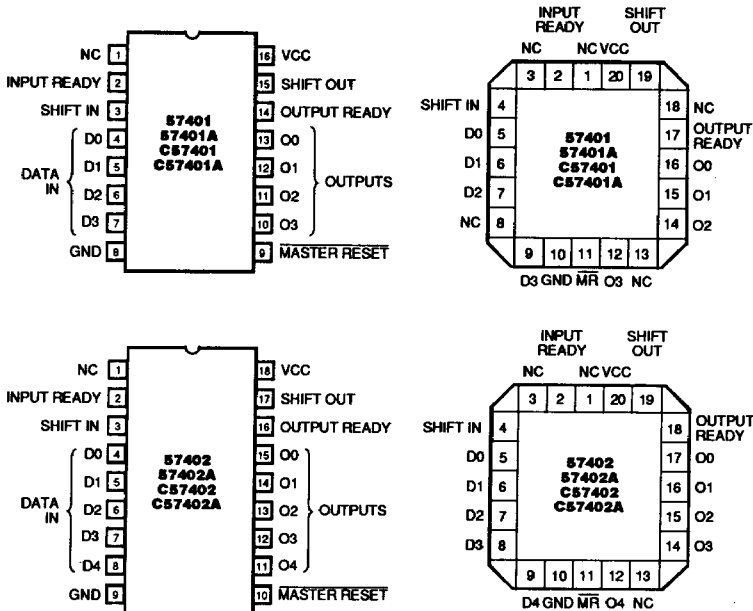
NC 1
INPUT READY 2
SHIFT IN 3
DATA IN
D0 4
D1 5
D2 6
D3 7
GND 8

57401
57401A
C57401
C57401A

16 VCC
15 SHIFT OUT
14 OUTPUT READY
13 O0
12 O1
11 O2
10 O3
OUTPUTS
9 $\overline{\text{MASTER RESET}}$

INPUT READY
SHIFT OUT
NC
NC VCC
3 2 1 20 19
SHIFT IN 4
D0 5
D1 6
D2 7
NC 8

57401
57401A
C57401
C57401A

18 NC
17 OUTPUT READY
16 O0
15 O1
14 O2
9 10 11 12 13
D3 GND $\overline{\text{MR}}$ O3 NC

NC 1
INPUT READY 2
SHIFT IN 3
DATA IN
D0 4
D1 5
D2 6
D3 7
D4 8
GND 9

57402
57402A
C57402
C57402A

18 VCC
17 SHIFT OUT
16 OUTPUT READY
15 O0
14 O1
13 O2
12 O3
11 O4
OUTPUTS
10 $\overline{\text{MASTER RESET}}$

INPUT READY
SHIFT OUT
NC
NC VCC
3 2 1 20 19
SHIFT IN 4
D0 5
D1 6
D2 7
D3 8

57402
57402A
C57402
C57402A

18 OUTPUT READY
17 O0
16 O1
15 O2
14 O3
9 10 11 12 13
D4 GND $\overline{\text{MR}}$ O4 NC